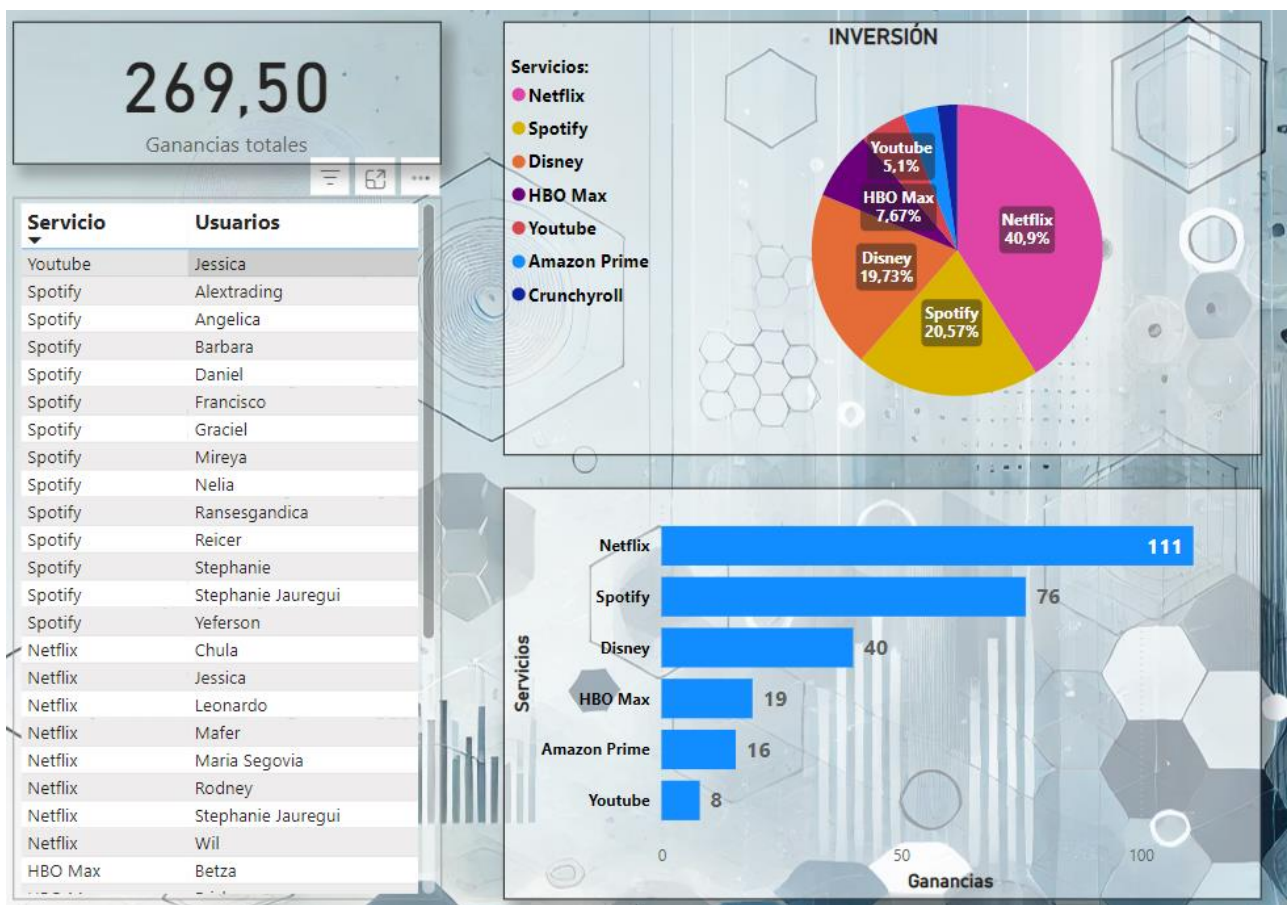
269,50

Ganancias totales

| Servicio | Usuarios |
|---|---|
| Youtube | Jessica |
| Spotify | Alextrading |
| Spotify | Angelica |
| Spotify | Barbara |
| Spotify | Daniel |
| Spotify | Francisco |
| Spotify | Graciel |
| Spotify | Mireya |
| Spotify | Nelia |
| Spotify | Ransesgandica |
| Spotify | Reicer |
| Spotify | Stephanie |
| Spotify | Stephanie Jauregui |
| Spotify | Yeferson |
| Netflix | Chula |
| Netflix | Jessica |
| Netflix | Leonardo |
| Netflix | Mafer |
| Netflix | Maria Segovia |
| Netflix | Rodney |
| Netflix | Stephanie Jauregui |
| Netflix | Wil |
| HBO Max | Betza |
| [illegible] | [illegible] |

INVERSIÓN

Servicios:
Netflix
Spotify
Disney
HBO Max
Youtube
Amazon Prime
Crunchyroll

Youtube 5,1%
HBO Max 7,67%
Disney 19,73%
Spotify 20,57%
Netflix 40,9%

Servicios
Netflix 111
Spotify 76
Disney 40
HBO Max 19
Amazon Prime 16
Youtube 8
0
50
100
Ganancias